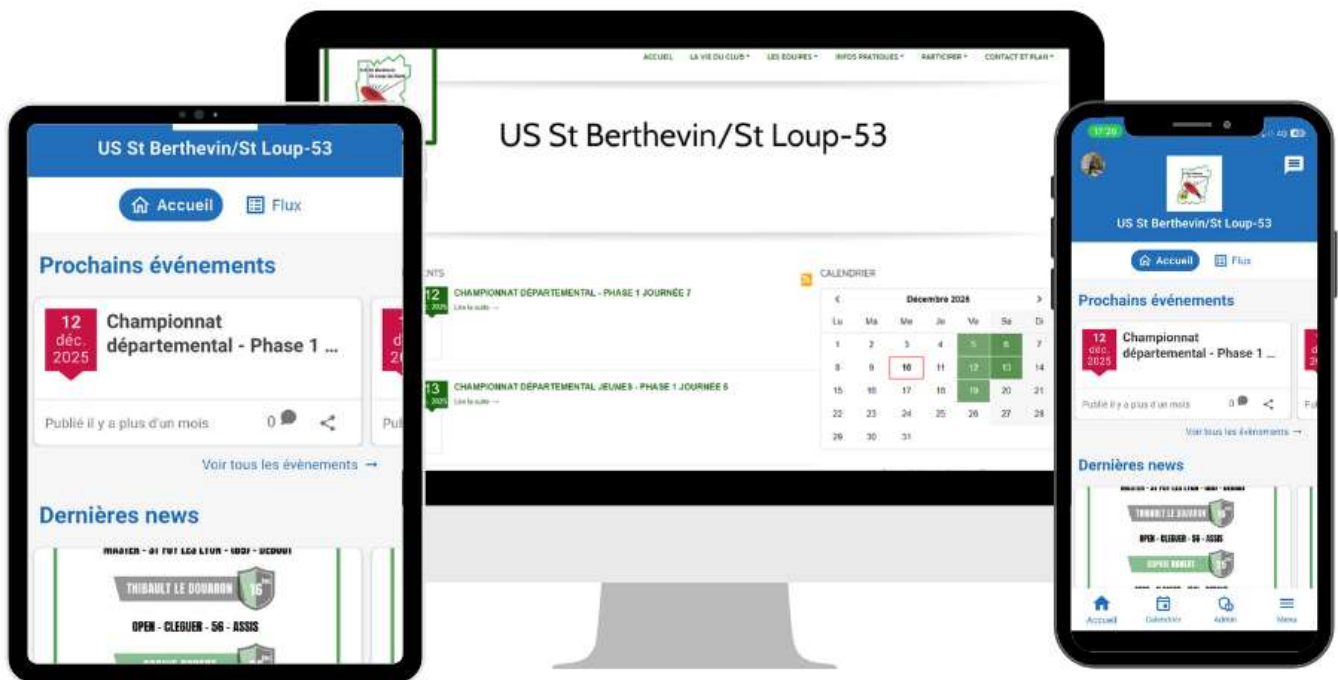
US St Berthevin/St Loup-53

Accueil Flux

Prochains événements

12 déc. 2025 Championnat départemental - Phase 1 ...

Publié il y a plus d'un mois 0

Voir tous les évènements →

Dernières news

MASTER - ST FOY LES LYON - (69) - DEBOUT

THIBAULT LE DOURRON 16

OPEN - CLEGUER - 56 - ASSIS

ACCUEIL LA VIE DU CLUB LES EQUIPES INFOS PRATIQUES PARTICIPER CONTACT ET PLAN

US St Berthevin/St Loup-53

CHAMPIONNAT DÉPARTEMENTAL - PHASE 1 JOURNÉE 7

Lire la suite →

CHAMPIONNAT DÉPARTEMENTAL JEUNES - PHASE 1 JOURNÉE 6

Lire la suite →

CALENDRIER

Décembre 2025

| Lu | Ma | Me | Je | Ve | Sa | Di |
|---|---|---|---|---|---|---|
| 1 | 2 | 3 | 4 | 5 | 6 | 7 |
| 8 | 9 | 10 | 11 | 12 | 13 | 14 |
| 15 | 16 | 17 | 18 | 19 | 20 | 21 |
| 22 | 23 | 24 | 25 | 26 | 27 | 28 |
| 29 | 30 | 31 | | | | |

17:26

US St Berthevin/St Loup-53

Accueil Flux

Prochains événements

12 déc. 2025 Championnat départemental - Phase 1 ...

Publié il y a plus d'un mois 0

Voir tous les évènements →

Dernières news

THIBAULT LE DOURRON 16

OPEN - CLEGUER - 56 - ASSIS

Accueil Calendrier Admin Menu